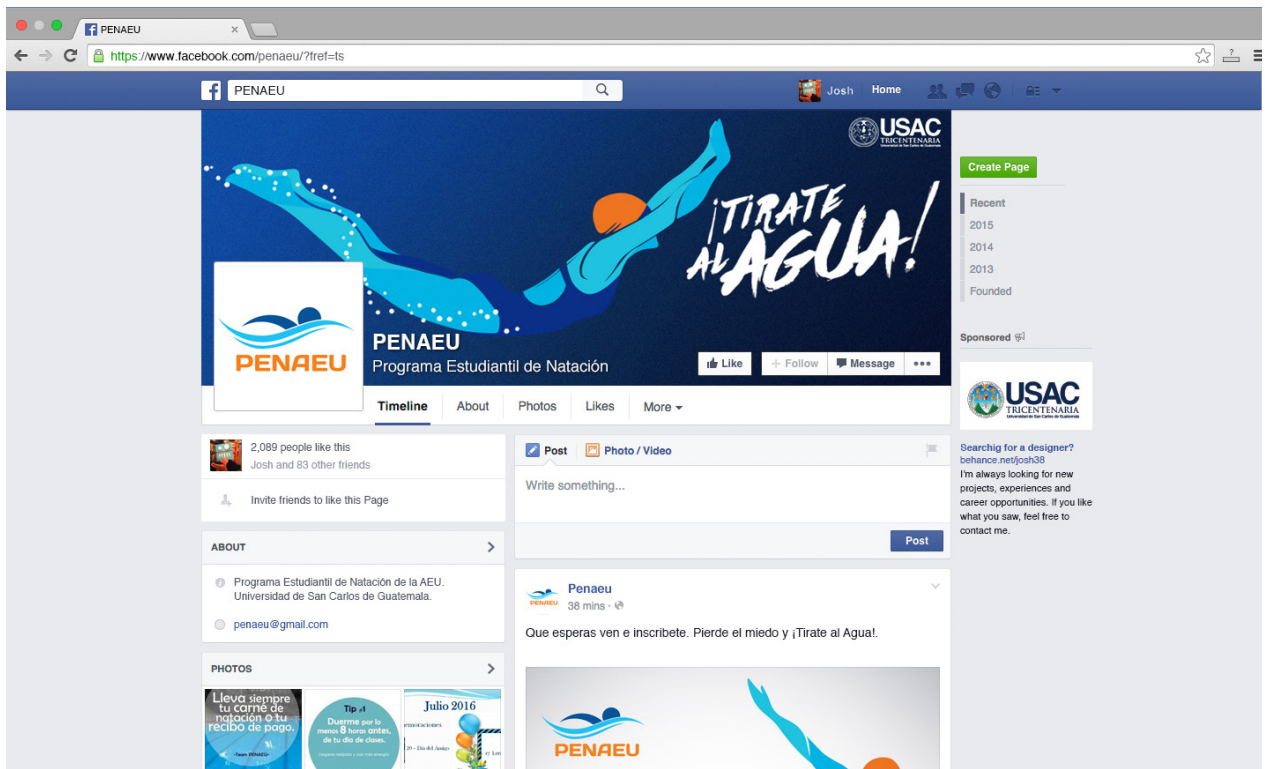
PENAEU

https://www.facebook.com/penaeu/?fref=ts

PENAEU

Josh Home

USAC TRICENTENARIA

¡TIRATE AL AGUA!

PENAEU

PENAEU
Programa Estudiantil de Natación

Like Follow Message •••

Timeline About Photos Likes More

Create Page

Recent
2015
2014
2013
Founded

Sponsored

USAC TRICENTENARIA

Searchig for a designer?
behance.net/josh38
I'm always looking for new projects, experiences and career opportunities. If you like what you saw, feel free to contact me.

2,089 people like this
Josh and 83 other friends

Invite friends to like this Page

ABOUT

Programa Estudiantil de Natación de la AEU. Universidad de San Carlos de Guatemala.

penaeu@gmail.com

PHOTOS

Lleva siempre tu carné de natación o tu recibo de pago.

Tip #1
Duerme por lo menos 8 horas antes de tu día de clases.

Julio 2016

Post Photo / Video

Write something...

Post

Penaeu
38 mins ·

Que esperas ven e inscribete. Pierde el miedo y ¡Tirate al Agua!.

PENAEU